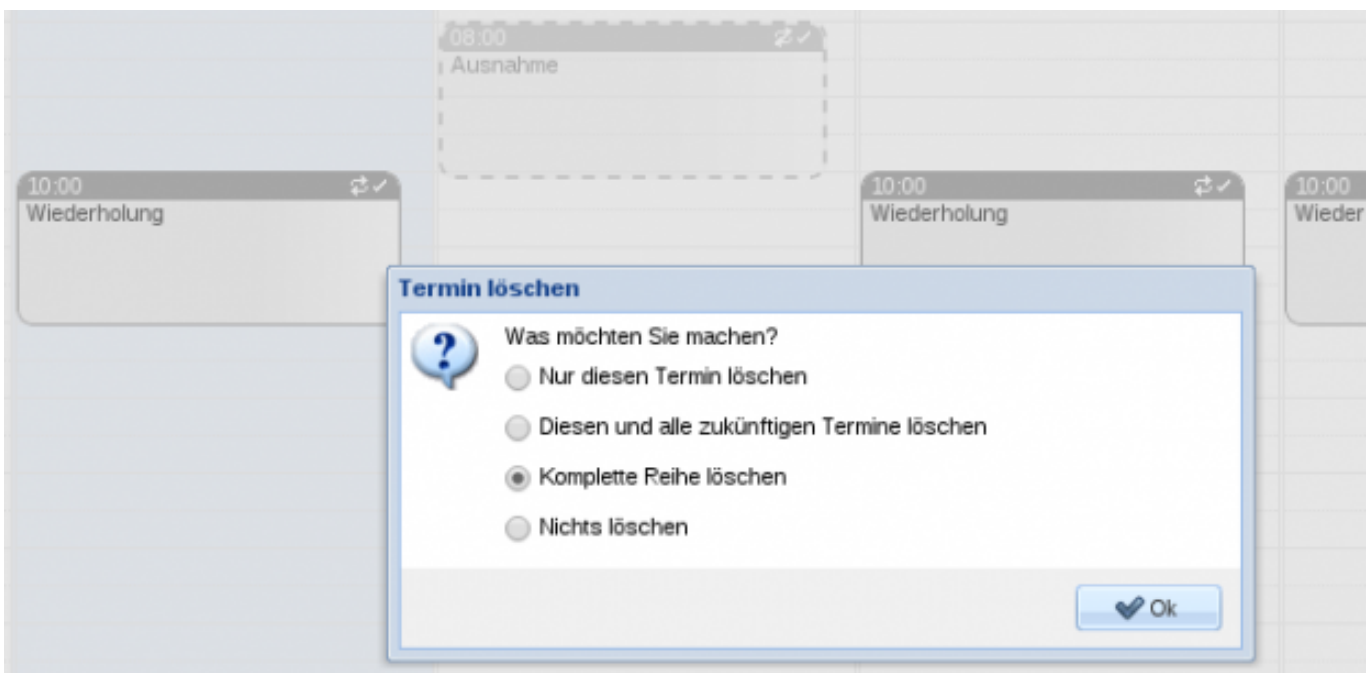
08:00
Ausnahme

10:00
Wiederholung

10:00
Wiederholung

10:00
Wieder

Termin löschen

Was möchten Sie machen?

Nur diesen Termin löschen

Diesen und alle zukünftigen Termine löschen

Komplette Reihe löschen

Nichts löschen

Ok